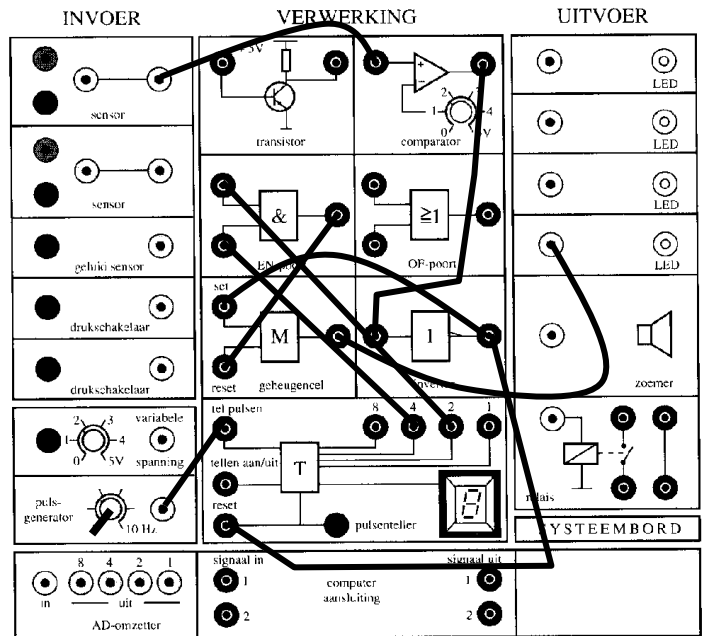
INVOER

VERWERKING

UITVOER

sensor

sensor

geluid sensor

drukschakelaar

drukschakelaar

2 3
1 4
0 5V

variabele spanning

puls-generator

10 Hz

8 4 2 1

in

uit

AD-omzetter

+5V

transistor

comparator

2 3
1 4
0 V

&

EN-poort

≥1

OF-poort

set

M

reset

geheugencel

1

invertor

tel pulsen

8 4 2 1

tellen aan/uit

T

reset

pulsenteller

signaal in

1

2

computer aansluiting

signaal uit

1

2

LED

LED

LED

LED

zoemer

relais

SYSTEEMBORD